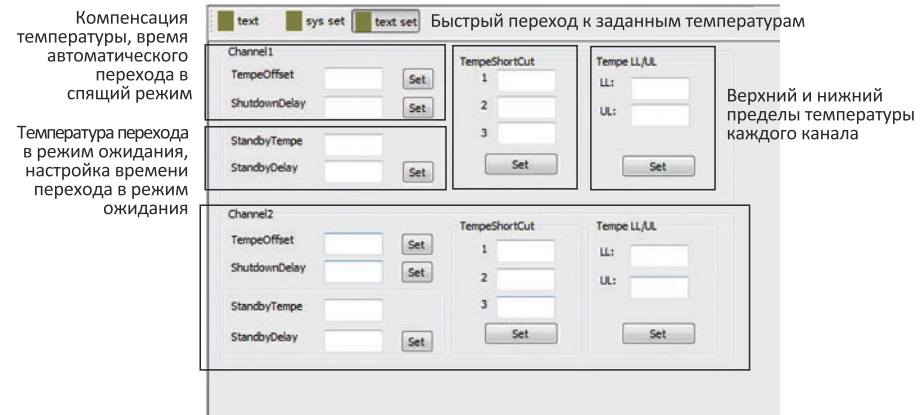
Компенсация температуры, время автоматического перехода в спящий режим

Температура перехода в режим ожидания, настройка времени перехода в режим ожидания

text sys set text set Быстрый переход к заданным температурам

Channel1
TempeOffset Set
ShutdownDelay Set
StandbyTempe
StandbyDelay Set

TempeShortCut
1
2
3
Set

Tempe LL/UL
LL:
UL:
Set

Верхний и нижний пределы температуры каждого канала

Channel2
TempeOffset Set
ShutdownDelay Set
StandbyTempe
StandbyDelay Set

TempeShortCut
1
2
3
Set

Tempe LL/UL
LL:
UL:
Set